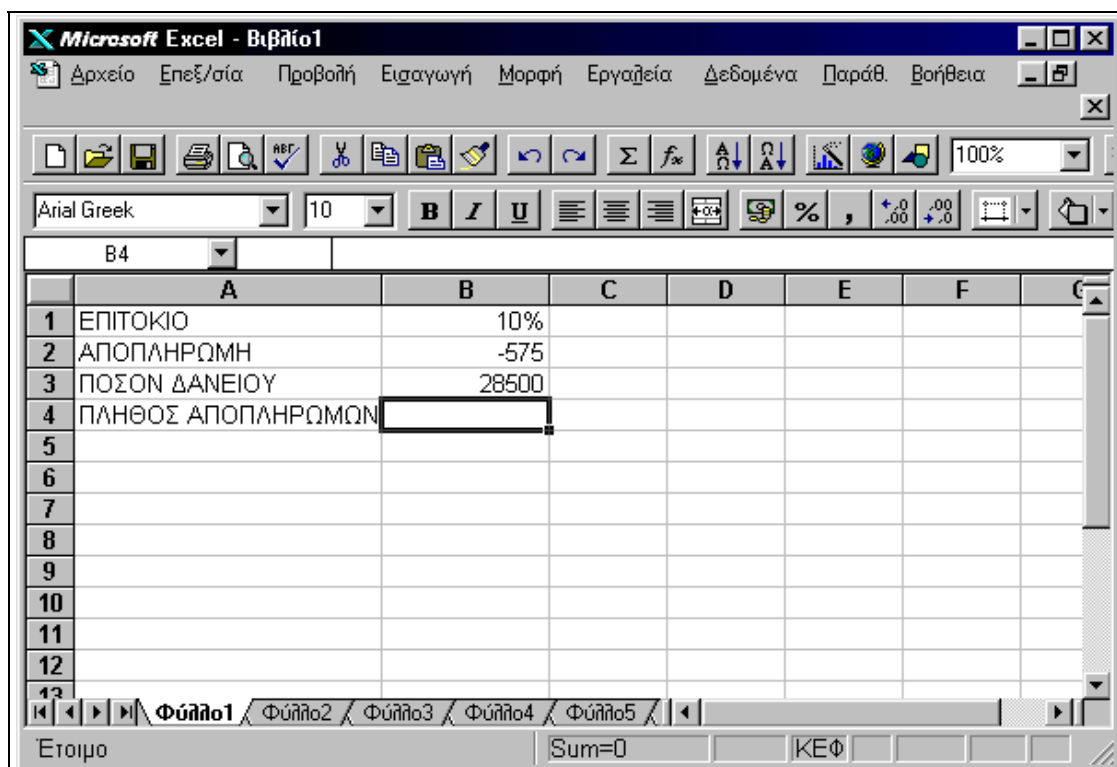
Microsoft Excel - Βιβλίο1

Αρχείο Επεξ/σία Προβολή Εισαγωγή Μορφή Εργαλεία Δεδομένα Παράθ. Βοήθεια

100%

Arial Greek 10

B4

| | A | B | C | D | E | F | G |
|---|---|---|---|---|---|---|---|
| 1 | ΕΠΙΤΟΚΙΟ | 10% | | | | | |
| 2 | ΑΠΟΠΛΗΡΩΜΗ | -575 | | | | | |
| 3 | ΠΟΣΟΝ ΔΑΝΕΙΟΥ | 28500 | | | | | |
| 4 | ΠΛΗΘΟΣ ΑΠΟΠΛΗΡΩΜΩΝ | | | | | | |
| 5 | | | | | | | |
| 6 | | | | | | | |
| 7 | | | | | | | |
| 8 | | | | | | | |
| 9 | | | | | | | |
| 10 | | | | | | | |
| 11 | | | | | | | |
| 12 | | | | | | | |
| 13 | | | | | | | |

Φύλλο1 Φύλλο2 Φύλλο3 Φύλλο4 Φύλλο5

Έτοιμο Sum=0 ΚΕΦ